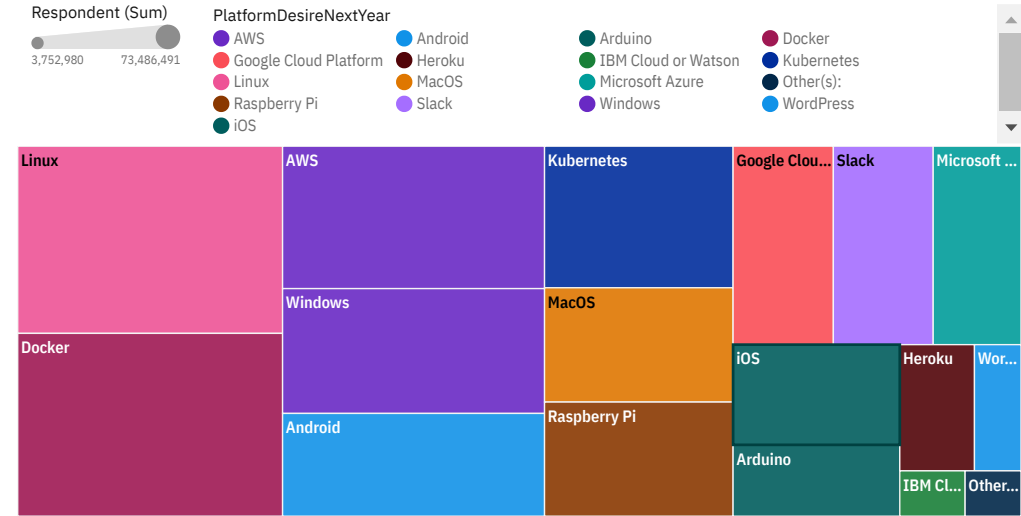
Respondent (Sum)

3,752,980 73,486,491

PlatformDesireNextYear

AWS
Google Cloud Platform
Linux
Raspberry Pi
iOS
Android
Heroku
MacOS
Slack
Arduino
IBM Cloud or Watson
Microsoft Azure
Windows
Docker
Kubernetes
Other(s):
WordPress

Linux
Docker
AWS
Windows
Android
Kubernetes
MacOS
Raspberry Pi
Google Clou...
Slack
Microsoft ...
iOS
Heroku
Wor...
Arduino
IBM Cl...
Other...